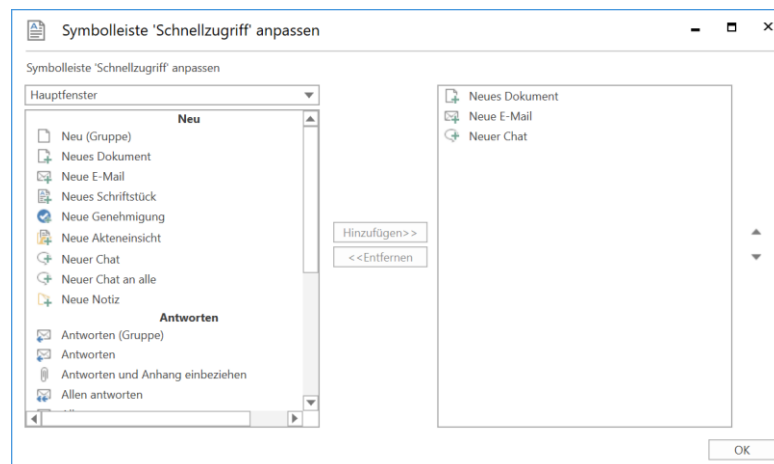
Symbolleiste 'Schnellzugriff' anpassen

Symbolleiste 'Schnellzugriff' anpassen

Hauptfenster

Neu
Neu (Gruppe)
Neues Dokument
Neue E-Mail
Neues Schriftstück
Neue Genehmigung
Neue Akteneinsicht
Neuer Chat
Neuer Chat an alle
Neue Notiz
Antworten
Antworten (Gruppe)
Antworten
Antworten und Anhang einbeziehen
Allen antworten

Hinzufügen>>
<<Entfernen

Neues Dokument
Neue E-Mail
Neuer Chat

OK